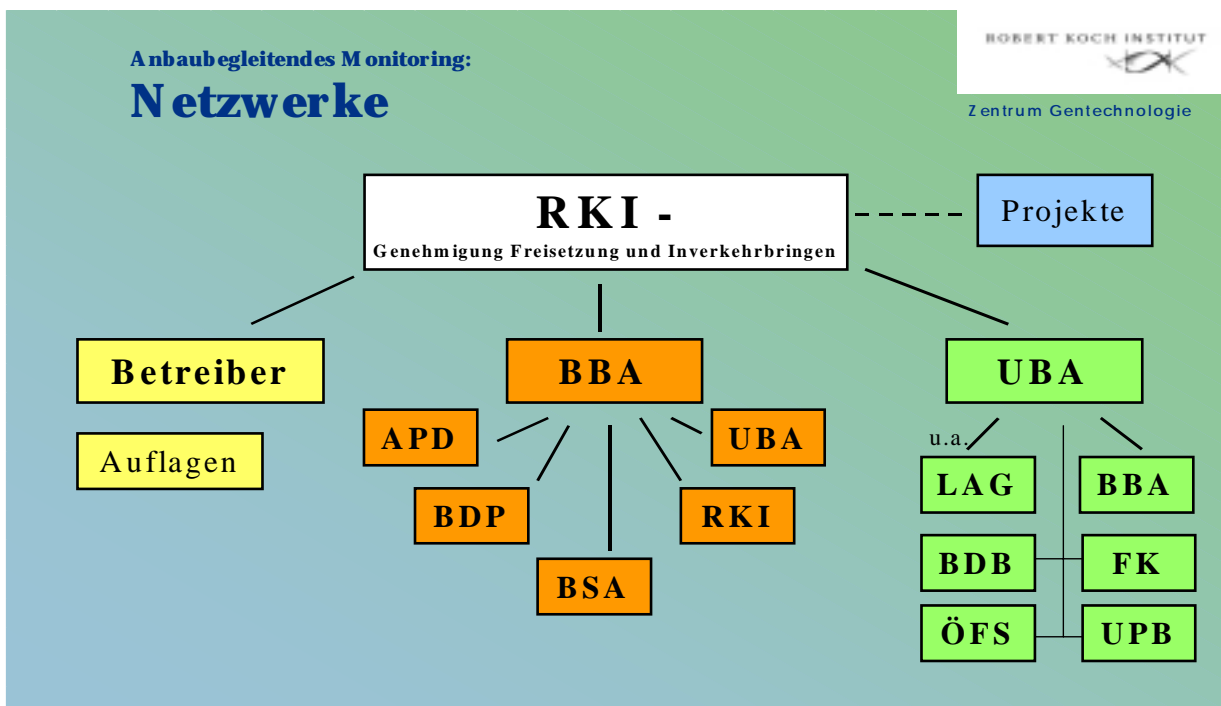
Anbaubegleitendes Monitoring:
Netzwerke

ROBERT KOCH INSTITUT

Zentrum Gentechnologie

RKI -
Genehmigung Freisetzung und Inverkehrbringen

Projekte

Betreiber

Auflagen

BBA

APD

UBA

BDP

RKI

BSA

UBA

u.a.

LAG

BBA

BDB

FK

ÖFS

UPB